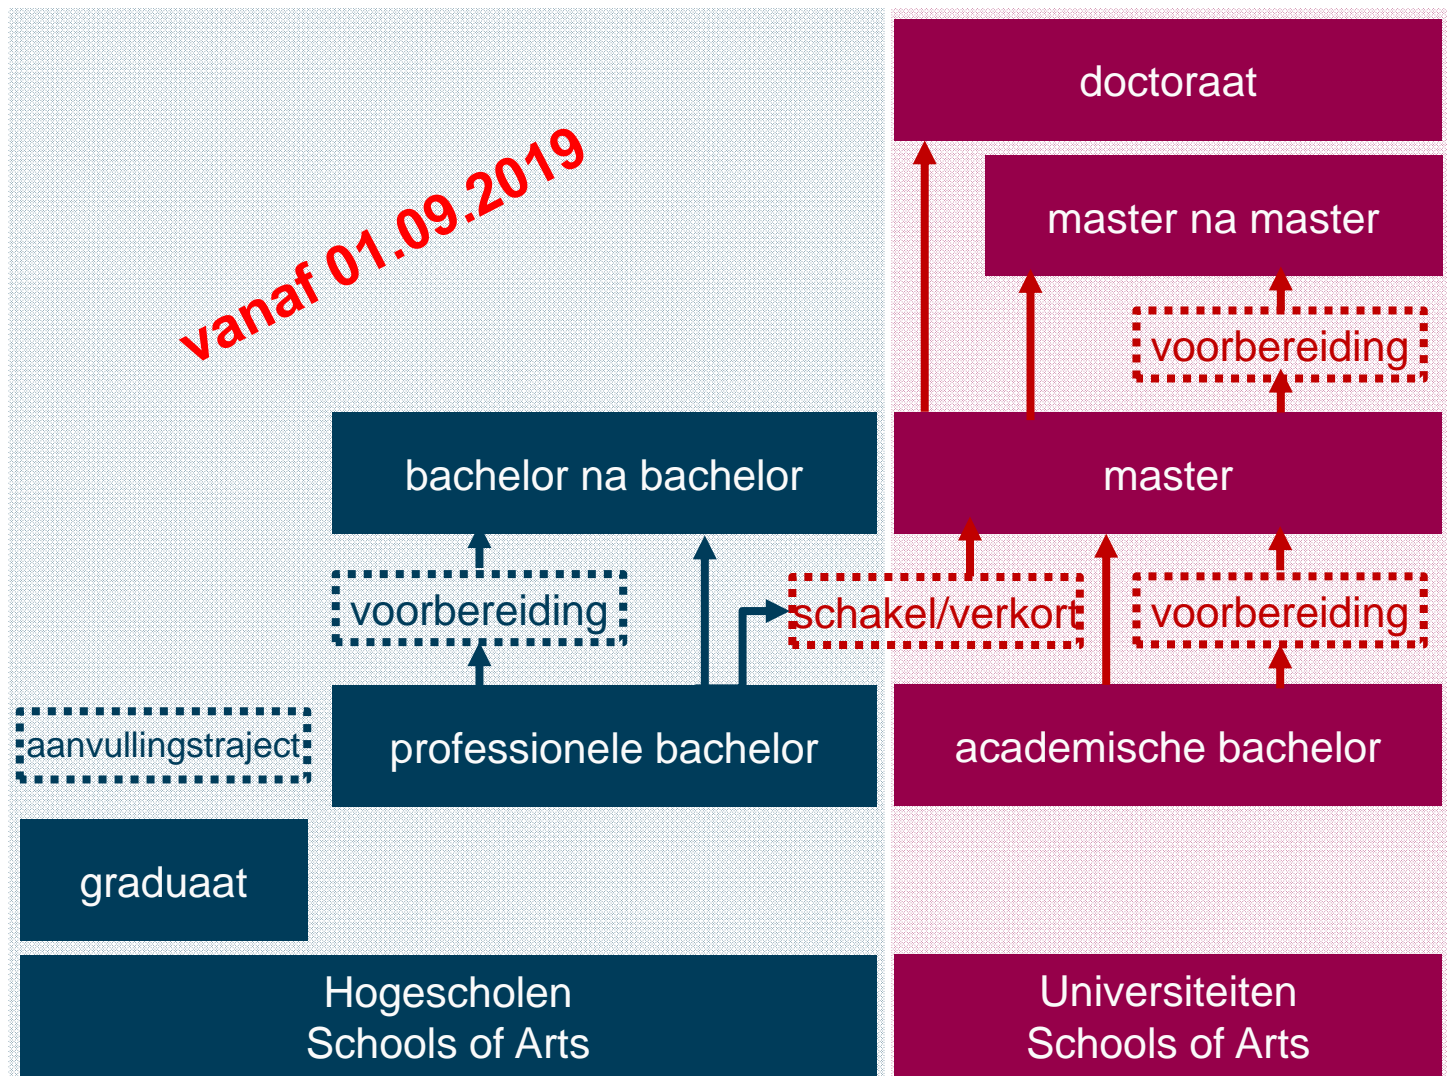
vanaf 01.09.2019

doctoraat

master na master

voorbereiding

bachelor na bachelor

master

voorbereiding

schakel/verkort

voorbereiding

aanvullingstraject

professionele bachelor

academische bachelor

graduaat

Hogescholen
Schools of Arts

Universiteiten
Schools of Arts